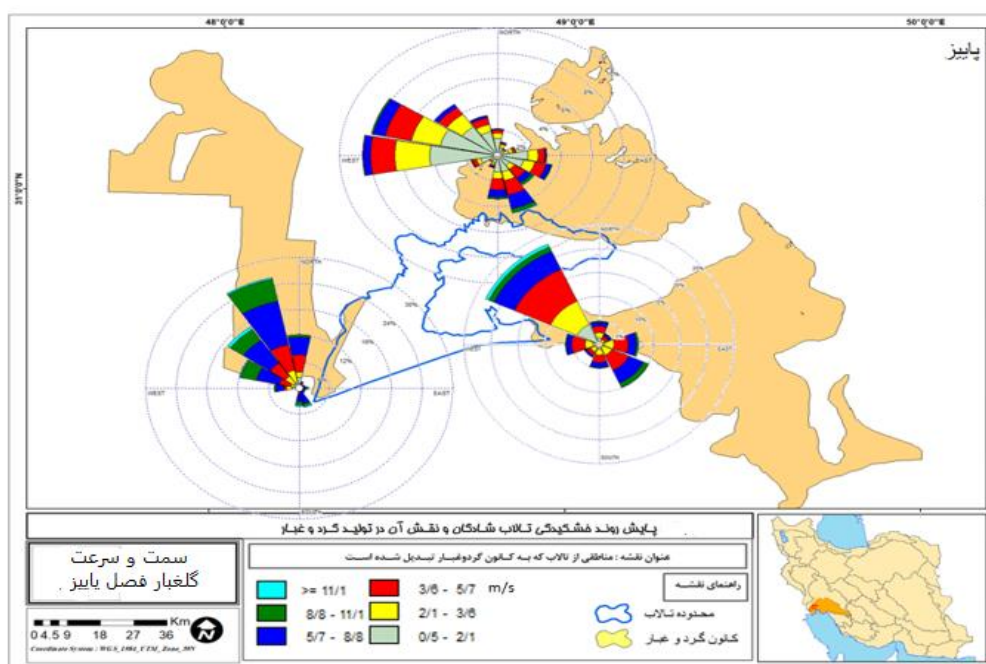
48°0'0"E
49°0'0"E
50°0'0"E
31°0'0"N
پاییز

NORTH
WEST
EAST
SOUTH
30%
24%
18%
12%
6%

پایش روند خشکیدگی تالاب شادگان و نقش آن در تولید گرد و غبار

سمت و سرعت
گلغبار فصل پاییز

عنوان نقشه : مناطقی از تالاب که به کانون گردوغبار تبدیل شده است

>= 11/1
8/8 - 11/1
5/7 - 8/8
3/6 - 5/7 m/s
2/1 - 3/6
0/5 - 2/1

راهنمای نقشه
محدوده تالاب
کانون گرد و غبار

Km
0 4.5 9 18 27 36
Coordinate System : WGS_1984_UTM_Zone_39N